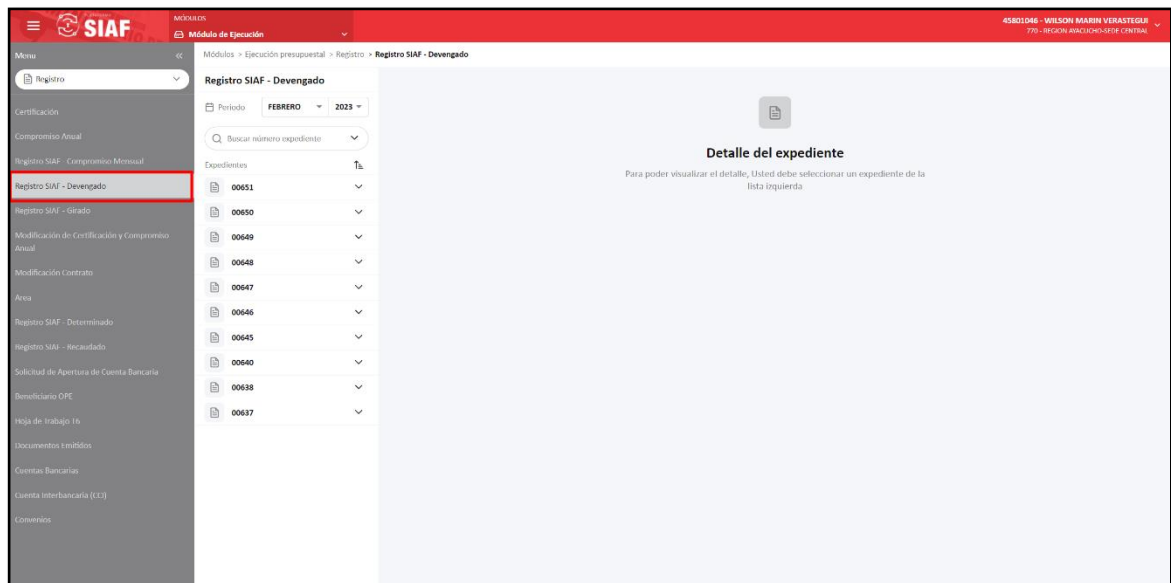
SIAF

MÓDULOS
Módulo de Ejecución

45801046 - WILSON MARIN VERASTEGUI
770 - REGION AYACUCHO-SEDE CENTRAL

Menu
Registro

Certificación
Compromiso Anual
Registro SIAF - Compromiso Mensual
Registro SIAF - Devengado
Registro SIAF - Girado
Modificación de Certificación y Compromiso Anual
Modificación Contrato
Area
Registro SIAF - Determinado
Registro SIAF - Recaudado
Solicitud de Apertura de Cuenta Bancaria
Beneficiario OPE
Hoja de Trabajo 16
Documentos Emitidos
Cuentas Bancarias
Cuenta Interbancaria (CCI)
Convenios

Módulos > Ejecución presupuestal > Registro > Registro SIAF - Devengado

Registro SIAF - Devengado

Periodo FEBRERO 2023

Buscar número expediente

Expedientes
00651
00650
00649
00648
00647
00646
00645
00640
00638
00637

Detalle del expediente
Para poder visualizar el detalle, Usted debe seleccionar un expediente de la lista izquierda